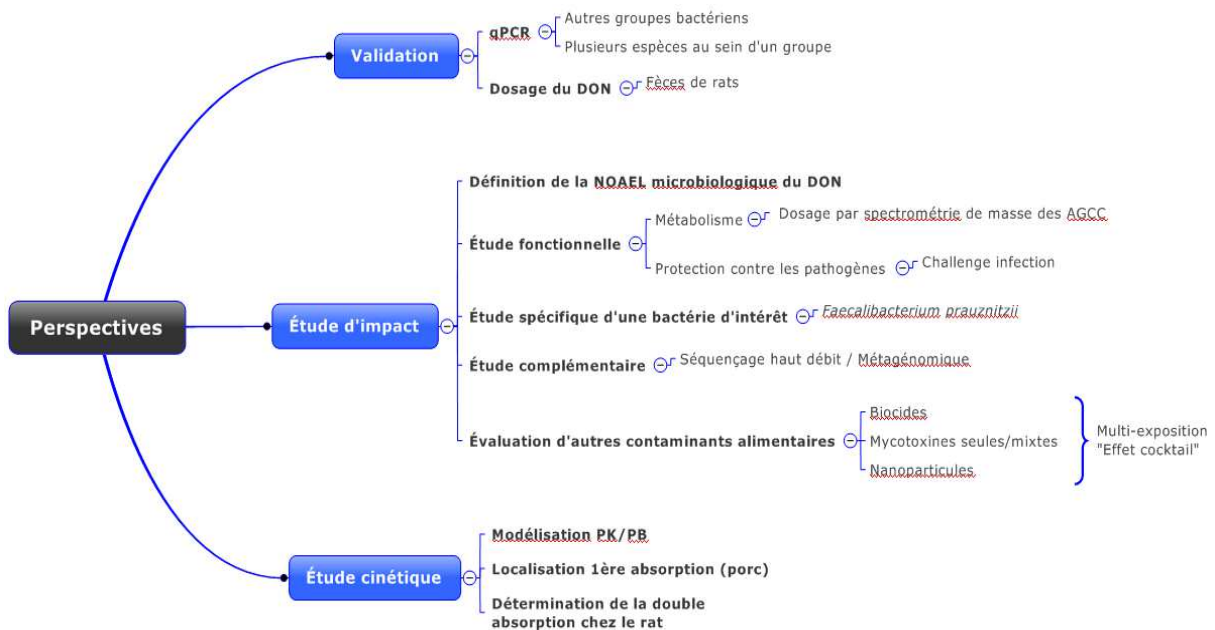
Perspectives

Validation
qPCR
Autres groupes bactériens
Plusieurs espèces au sein d'un groupe
Dosage du DON
Fèces de rats

Étude d'impact
Définition de la NOAEL microbiologique du DON
Étude fonctionnelle
Métabolisme
Dosage par spectrométrie de masse des AGCC
Protection contre les pathogènes
Challenge infection
Étude spécifique d'une bactérie d'intérêt
Faecalibacterium prauznitzii
Étude complémentaire
Séquençage haut débit / Métagénomique
Évaluation d'autres contaminants alimentaires
Biocides
Mycotoxines seules/mixtes
Nanoparticules
Multi-exposition
"Effet cocktail"

Étude cinétique
Modélisation PK/PB
Localisation 1ère absorption (porc)
Détermination de la double absorption chez le rat